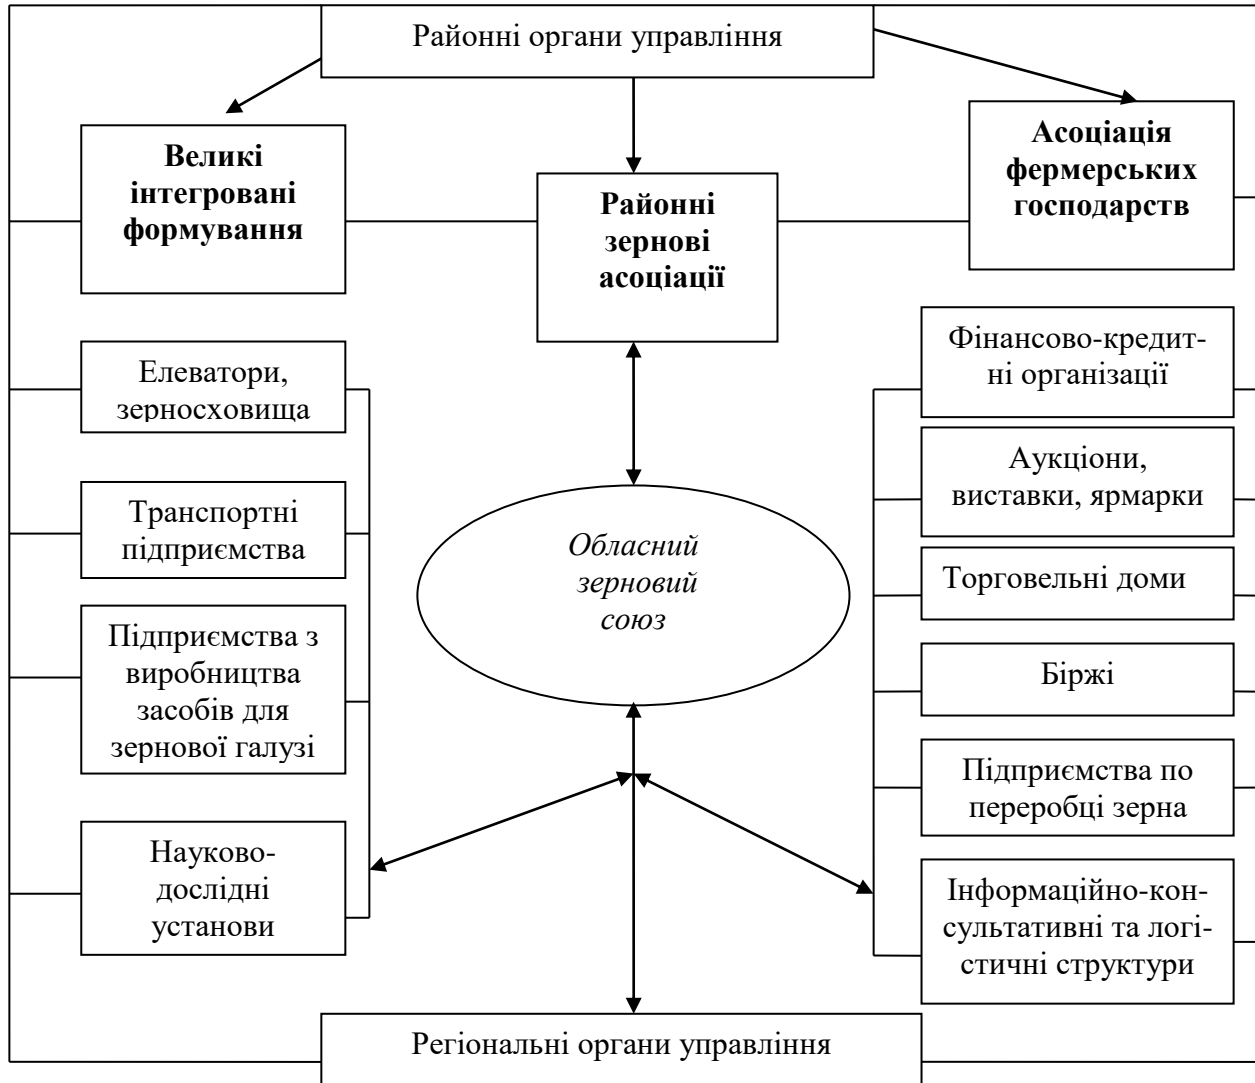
Районні органи управління

Великі інтегровані формування

Районні зернові асоціації

Асоціація фермерських господарств

Елеватори, зерносховища

Транспортні підприємства

Підприємства з виробництва засобів для зернової галузі

Науково-дослідні установи

Обласний зерновий союз

Фінансово-кредитні організації

Аукціони, виставки, ярмарки

Торговельні доми

Біржі

Підприємства по переробці зерна

Інформаційно-консультативні та логістичні структури

Регіональні органи управління